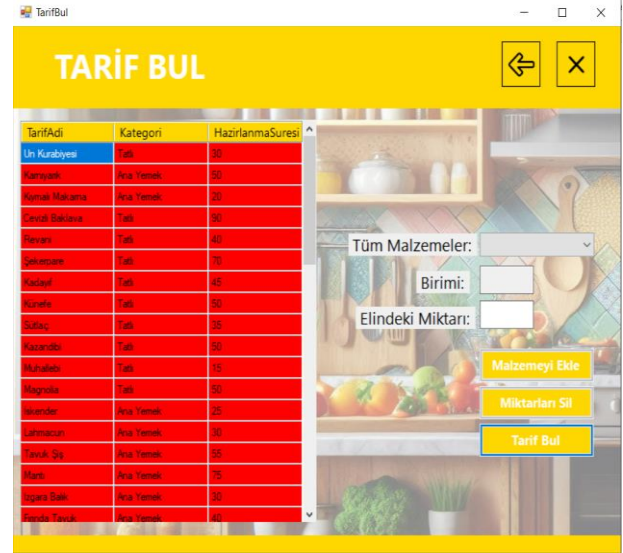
TarifBul

TARİF BUL

| TarifAdi | Kategori | HazirlanmaSuresi |
|---|---|---|
| Un Kurabiyesi | Tatlı | 30 |
| Karnıyarık | Ana Yemek | 50 |
| Kıymalı Makarna | Ana Yemek | 20 |
| Cevizli Baklava | Tatlı | 90 |
| Revani | Tatlı | 40 |
| Şekerpare | Tatlı | 70 |
| Kadayıf | Tatlı | 45 |
| Künefe | Tatlı | 50 |
| Sütlaç | Tatlı | 35 |
| Kazandibi | Tatlı | 50 |
| Muhallebi | Tatlı | 15 |
| Magnolia | Tatlı | 50 |
| İskender | Ana Yemek | 25 |
| Lahmacun | Ana Yemek | 30 |
| Tavuk Şiş | Ana Yemek | 55 |
| Mantı | Ana Yemek | 75 |
| Izgara Balık | Ana Yemek | 30 |
| Fırında Tavuk | Ana Yemek | 40 |

Tüm Malzemeler:
Birimi:
Elindeki Miktarı:
Malzemeyi Ekle
Miktarları Sil
Tarif Bul